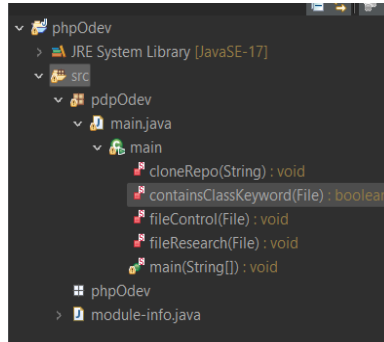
phpOdev
JRE System Library [JavaSE-17]
src
pdpOdev
main.java
main
cloneRepo(String) : void
containsClassKeyword(File) : boolean
fileControl(File) : void
fileResearch(File) : void
main(String[]) : void
phpOdev
module-info.java